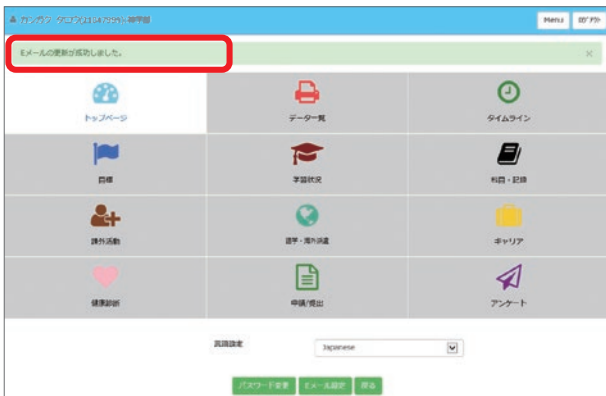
カンガク タロウ(23479)さん 神学部

Menu ログアウト

Eメールの更新が成功しました。

×

トップページ

データ一覧

タイムライン

目標

学習状況

科目・記録

課外活動

留学・海外派遣

キャリア

健康診断

申請/提出

アンケート

言語設定

Japanese

パスワード変更 Eメール設定 戻る